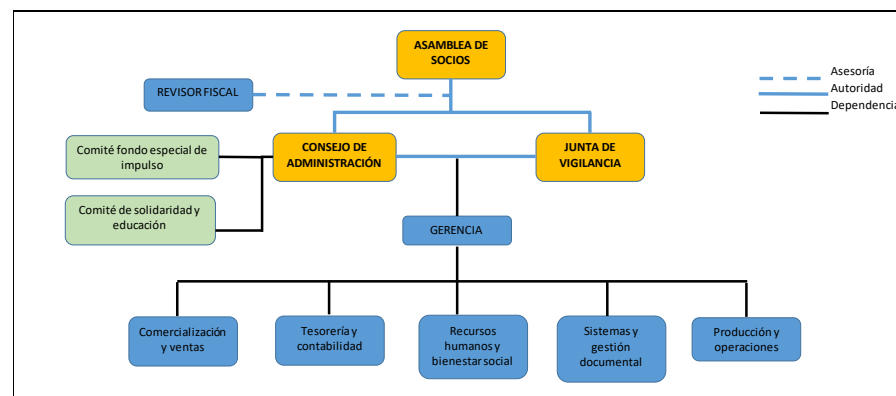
ASAMBLEA DE SOCIOS

Asesoría
Autoridad
Dependencia

REVISOR FISCAL

Comité fondo especial de impulso

CONSEJO DE ADMINISTRACIÓN

JUNTA DE VIGILANCIA

Comité de solidaridad y educación

GERENCIA

Comercialización y ventas

Tesorería y contabilidad

Recursos humanos y bienestar social

Sistemas y gestión documental

Producción y operaciones